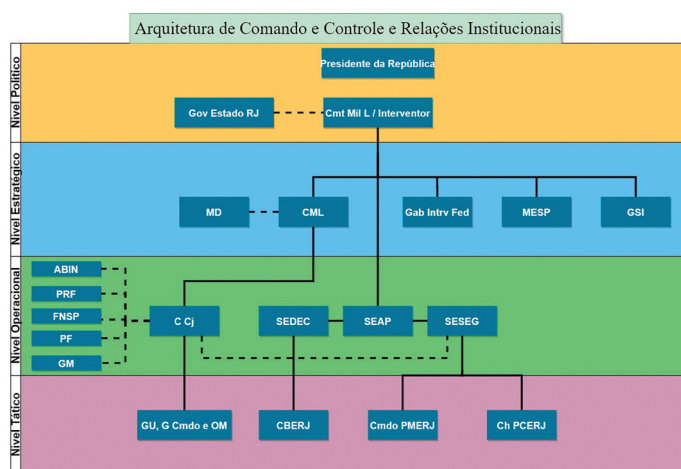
Arquitetura de Comando e Controle e Relações Institucionais

Nível Político

Presidente da República

Gov Estado RJ

Cmt Mil L / Interventor

Nível Estratégico

MD

CML

Gab Intrv Fed

MESP

GSI

Nível Operacional

ABIN

PRF

FNSP

PF

GM

C Cj

SEDEC

SEAP

SESEG

Nível Tático

GU, G Cmdo e OM

CBERJ

Cmdo PMERJ

Ch PCERJ